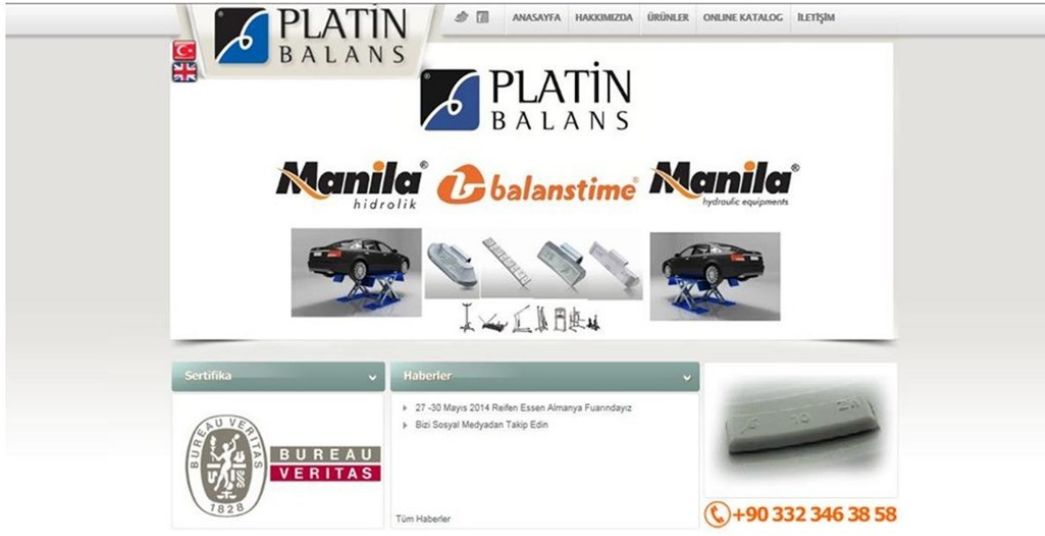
PLATİN BALANS

ANASAYFA HAKKIMIZDA ÜRÜNLER ONLINE KATALOG İLETİŞİM

PLATİN BALANS

Manila® hidrolik

balanstime®

Manila® hydroulic equipments

Sertifika

BUREAU VERITAS 1828

BUREAU VERITAS

Haberler

27 -30 Mayıs 2014 Reifen Essen Almanya Fuarındayız

Bizi Sosyal Medyadan Takip Edin

Tüm Haberler

+90 332 346 38 58